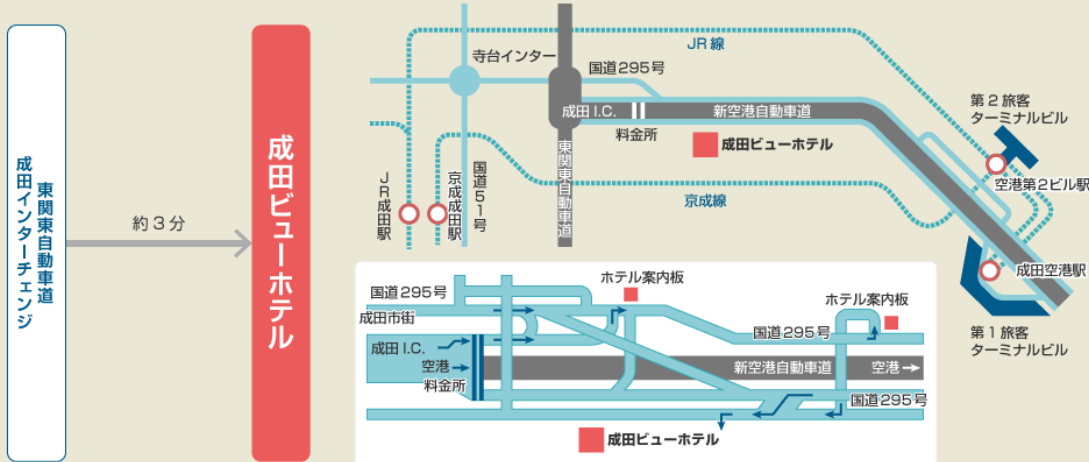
東関東自動車道
成田インターチェンジ

約３分

成田ビューホテル

JR線
寺台インター
国道295号
成田 I.C.
新空港自動車道
料金所
成田ビューホテル
東関東自動車道
JR成田駅
京成成田駅
国道51号
京成線
第２旅客ターミナルビル
空港第２ビル駅
成田空港駅
第１旅客ターミナルビル

国道295号
ホテル案内板
成田市街
ホテル案内板
国道295号
成田 I.C.
空港
料金所
新空港自動車道
空港 →
国道295号
成田ビューホテル